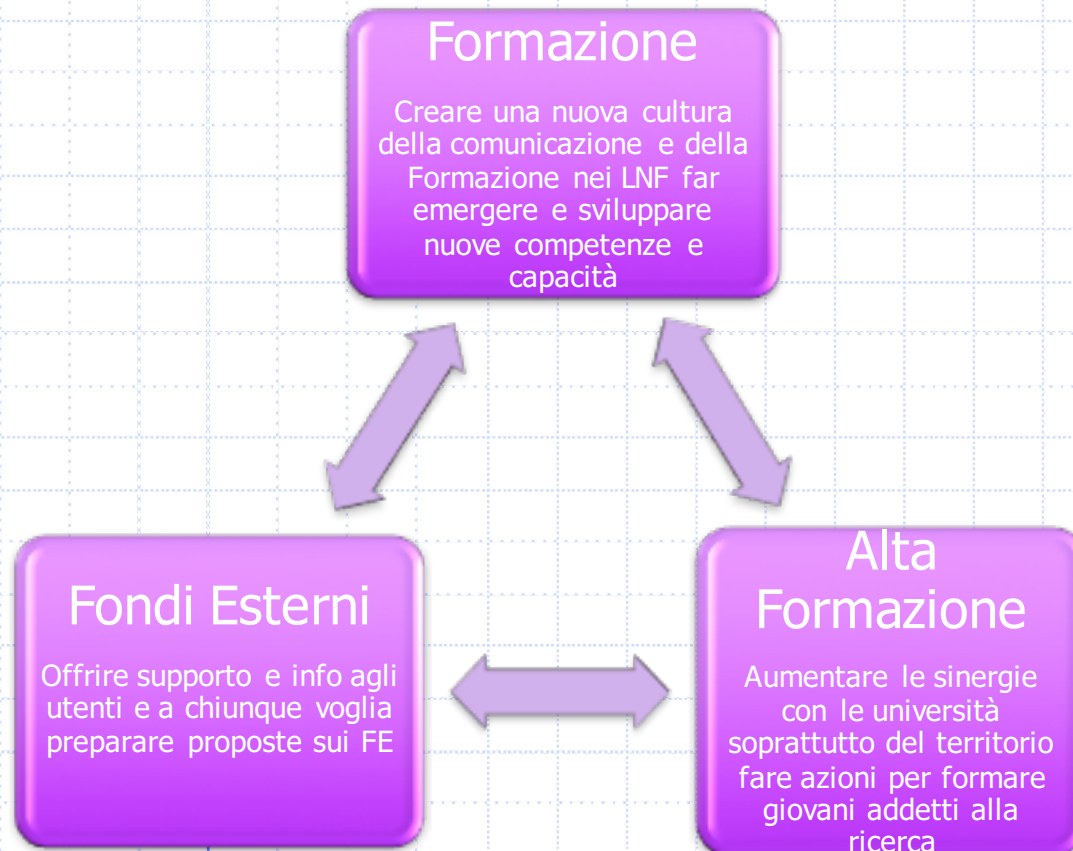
Formazione

Creare una nuova cultura della comunicazione e della Formazione nei LNF far emergere e sviluppare nuove competenze e capacità

Fondi Esterni

Offrire supporto e info agli utenti e a chiunque voglia preparare proposte sui FE

Alta Formazione

Aumentare le sinergie con le università soprattutto del territorio fare azioni per formare giovani addetti alla ricerca